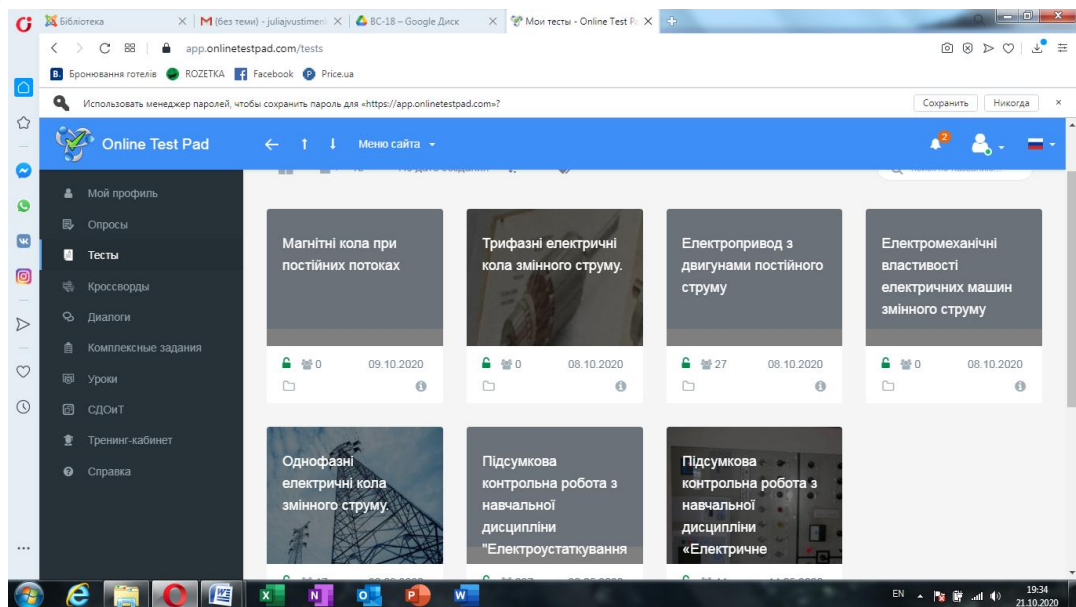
Бібліотека
(без теми) - juliajvustiment
ВС-18 – Google Диск
Мои тесты - Online Test Pa

app.onlinetestpad.com/tests

Бронювання готелів ROZETKA Facebook Price.ua

Использовать менеджер паролей, чтобы сохранить пароль для «https://app.onlinetestpad.com»?
Сохранить Никогда

Online Test Pad
Меню сайта

Мой профиль
Опросы
Тесты
Кроссворды
Диалоги
Комплексные задания
Уроки
СДОиТ
Тренинг-кабинет
Справка

Магнітні кола при постійних потоках
0 09.10.2020

Трифазні електричні кола змінного струму.
0 08.10.2020

Електропривод з двигунами постійного струму
27 08.10.2020

Електромеханічні властивості електричних машин змінного струму
0 08.10.2020

Однофазні електричні кола змінного струму.

Підсумкова контрольна робота з навчальної дисципліни "Електроустаткування

Підсумкова контрольна робота з навчальної дисципліни «Електричне

EN 19:34 21.10.2020